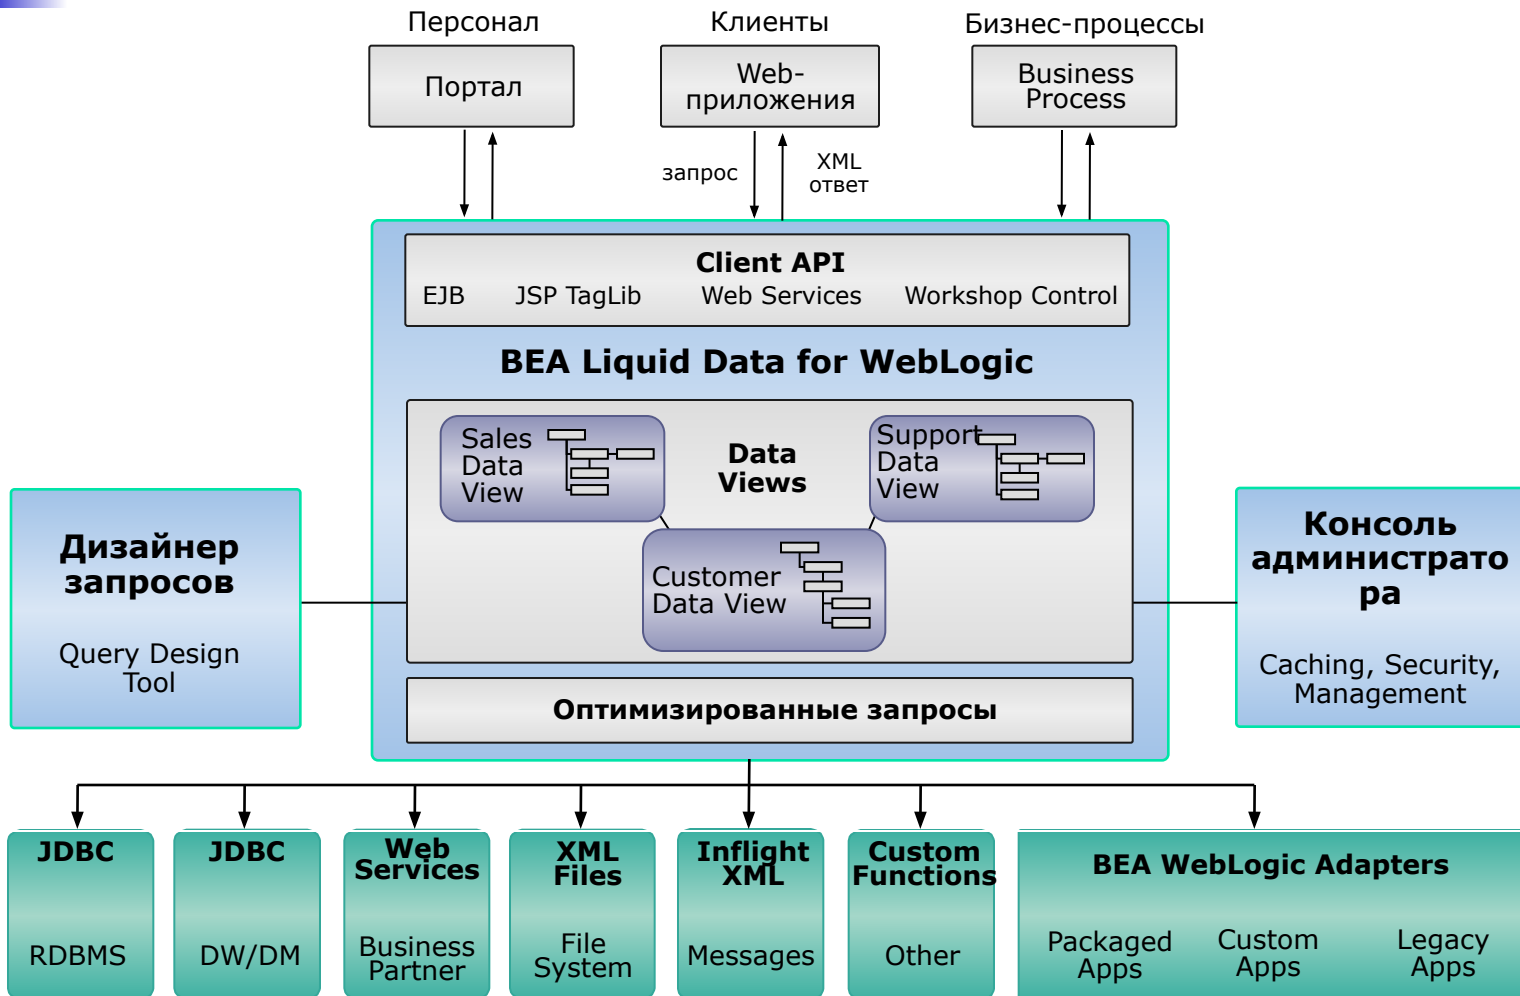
Персонал

Портал

Клиенты

Web-приложения

Бизнес-процессы

Business Process

запрос

XML ответ

Client API

EJB JSP TagLib Web Services Workshop Control

BEA Liquid Data for WebLogic

Sales Data View

Data Views

Support Data View

Customer Data View

Оптимизированные запросы

Дизайнер запросов

Query Design Tool

Консоль администрато ра

Caching, Security, Management

JDBC

RDBMS

JDBC

DW/DM

Web Services

Business Partner

XML Files

File System

Inflight XML

Messages

Custom Functions

Other

BEA WebLogic Adapters

Packaged Apps

Custom Apps

Legacy Apps